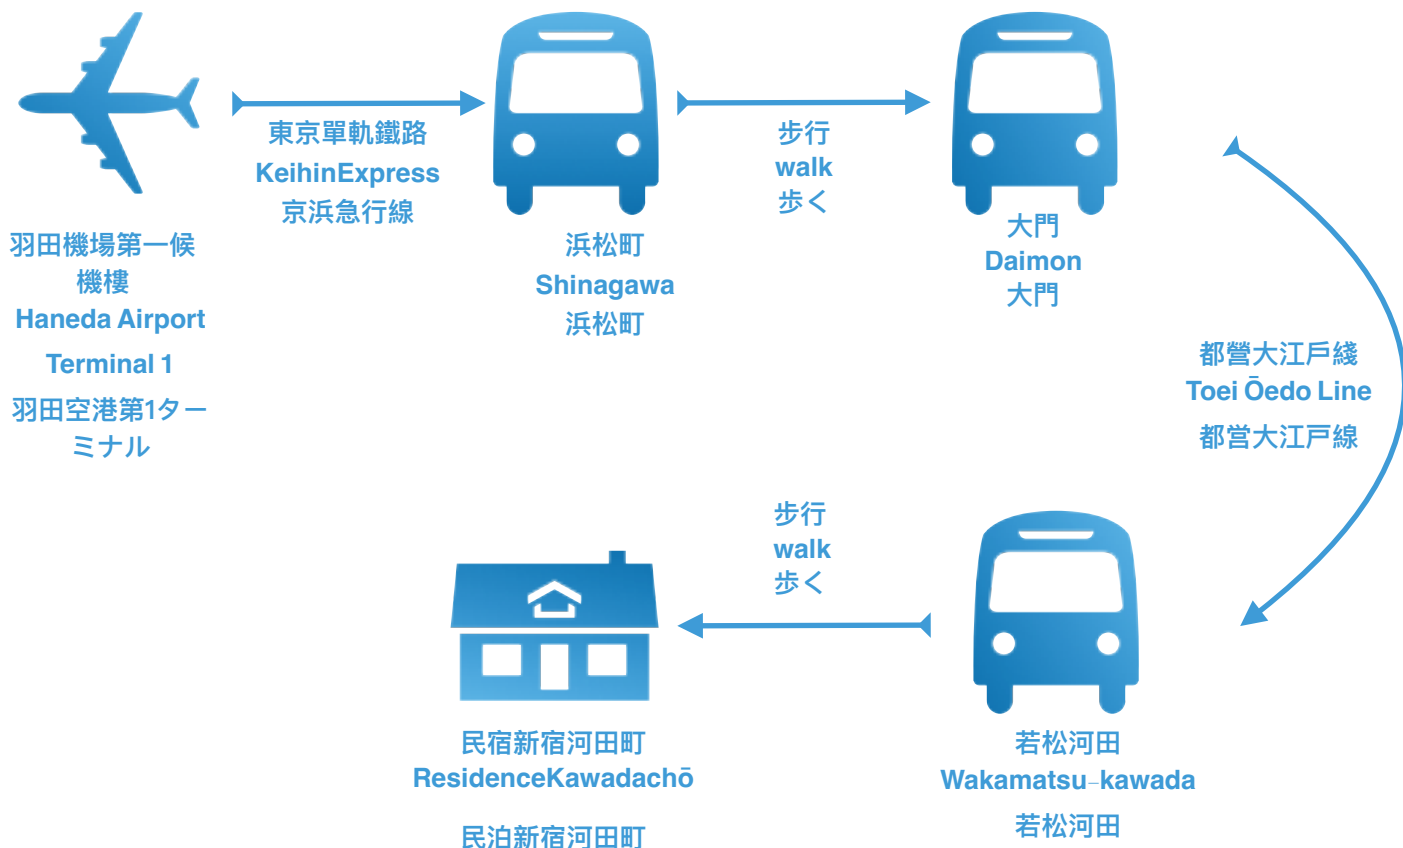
羽田機場第一候機樓
Haneda Airport
Terminal 1
羽田空港第1ターミナル

東京單軌鐵路
KeihinExpress
京浜急行線

浜松町
Shinagawa
浜松町

步行
walk
歩く

大門
Daimon
大門

都營大江戶綫
Toei Ōedo Line
都営大江戸線

步行
walk
歩く

民宿新宿河田町
ResidenceKawadachō
民泊新宿河田町

若松河田
Wakamatsu-kawada
若松河田